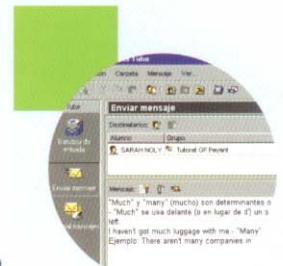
Carpeta Mensaje Ver

Enviar mensaje

Destinatarios:

Alumno | Grupo

SARAH NOLY | Tutorial OP Payment

Bandeja de entrada

Enviar mensaje

Mensaje:

"Much" y "many" (mucho) son determinantes o
- "Much" se usa delante (o en lugar de él) un s
left.
I haven't got much luggage with me - "Many"
Ejemplo: There aren't many companies in